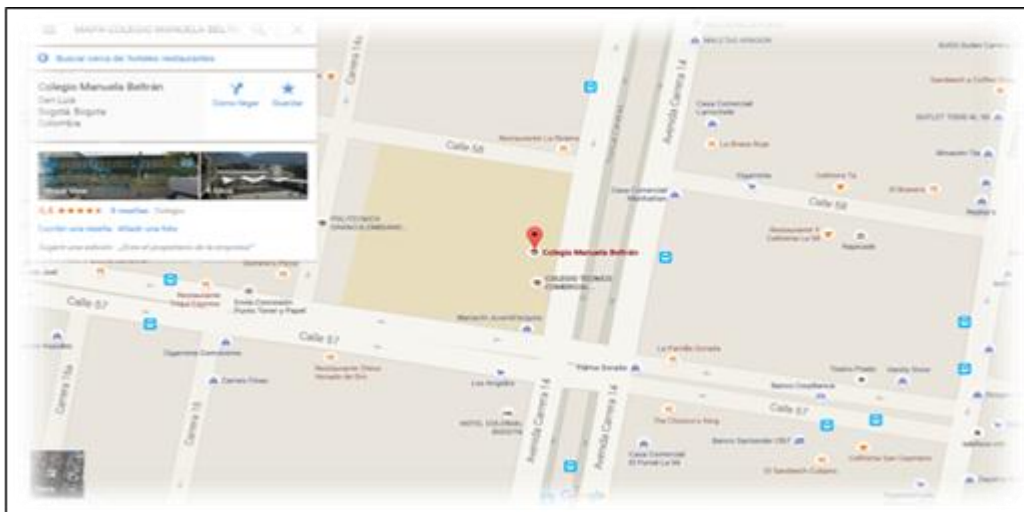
MAPA COLEGIO MANUELA BELTR

Buscar cerca de: hoteles restaurantes

Colegio Manuela Beltrán
San Luis
Bogotá, Bogotá
Colombia

Cómo llegar
Guardar

Street View
Fotos

4,4 ★★★★★ 9 reseñas · Colegio

Escribir una reseña · Añadir una foto

Sugerir una edición · ¿Eres el propietario de la empresa?

Colegio Manuela Beltrán

COLEGIO TECNICO COMERCIAL

POLITECNICA GRANCOLOMBIANO

Calle 58
Calle 58
Calle 57
Calle 57
Calle 57

Carrera 14c
Carrera 14
Carrera 15
Carrera 16a
Avenida Carrera 14
Avenida Carrera 14

Restaurante La Riviera
Casa Comercial Manhattan
Casa Comercial Lamochelo
La Brasa Roja
Cafetería Tía
El Brasero
Drogueria
Restaurante El Cafetería La 58
Repercado
Mansión Juvenil Boyaca
La Parrilla Dorada
Palma Dorada
Teatro Pirelli
Banco Davivienda
Los Angeles
HOTEL COLONIAL BOGOTA
The Chocolate King
Banco Santander CBZ
Casa Comercial El Portal La 14
El Sandwich Cubano
Cafetería San Cayetano
Restaurante Shirus Hirosaki del Sol
Organiza Comunicaciones
Zarrera Fihas
Restaurante Trapa Caprino
Envía Comunicación Punto Tonner y Papel
Muestra Paisa
Daniel Papa
SALUD Y VIGOR
Sandwich y Coffee
OUTLET TODO AL 50
Mimarlo Tía
Barrio Bueno

Google